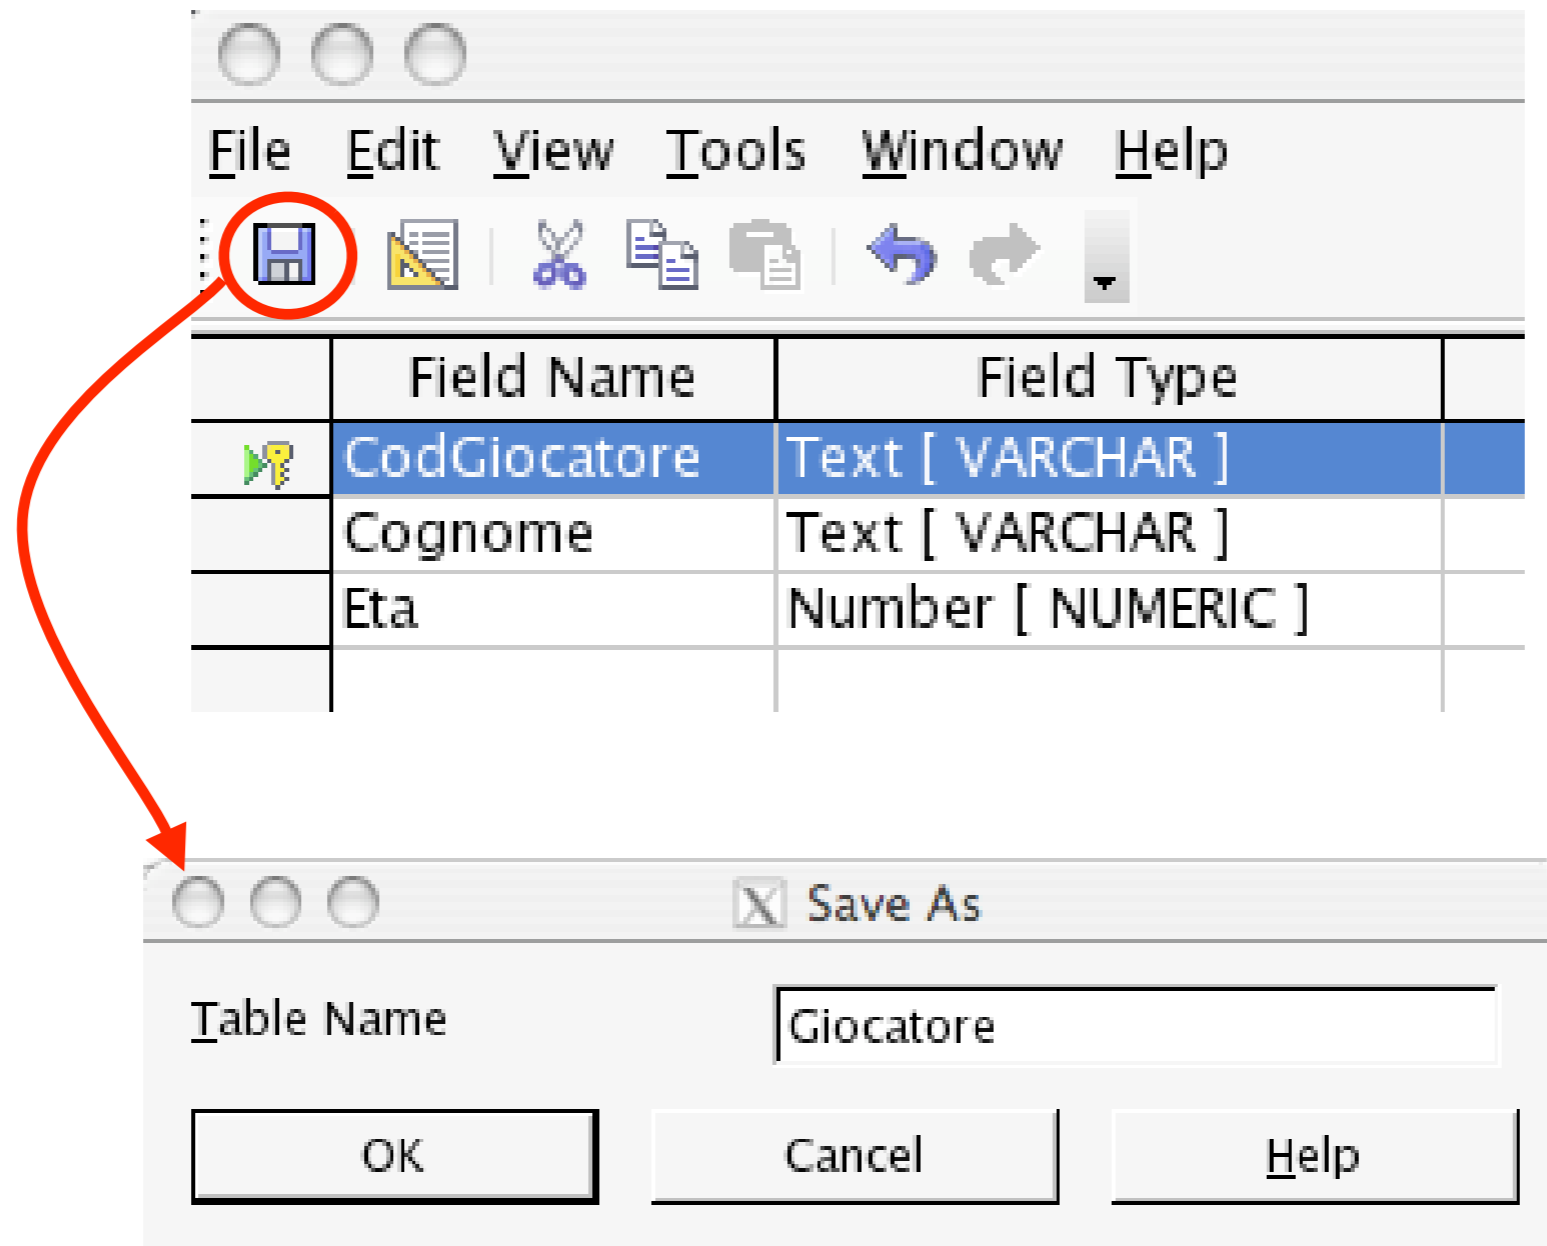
File Edit View Tools Window Help

| | Field Name | Field Type |
|---|---|---|
| | CodGiocatore | Text [ VARCHAR ] |
| | Cognome | Text [ VARCHAR ] |
| | Eta | Number [ NUMERIC ] |
| | | |

Save As

Table Name Giocatore

OK Cancel Help